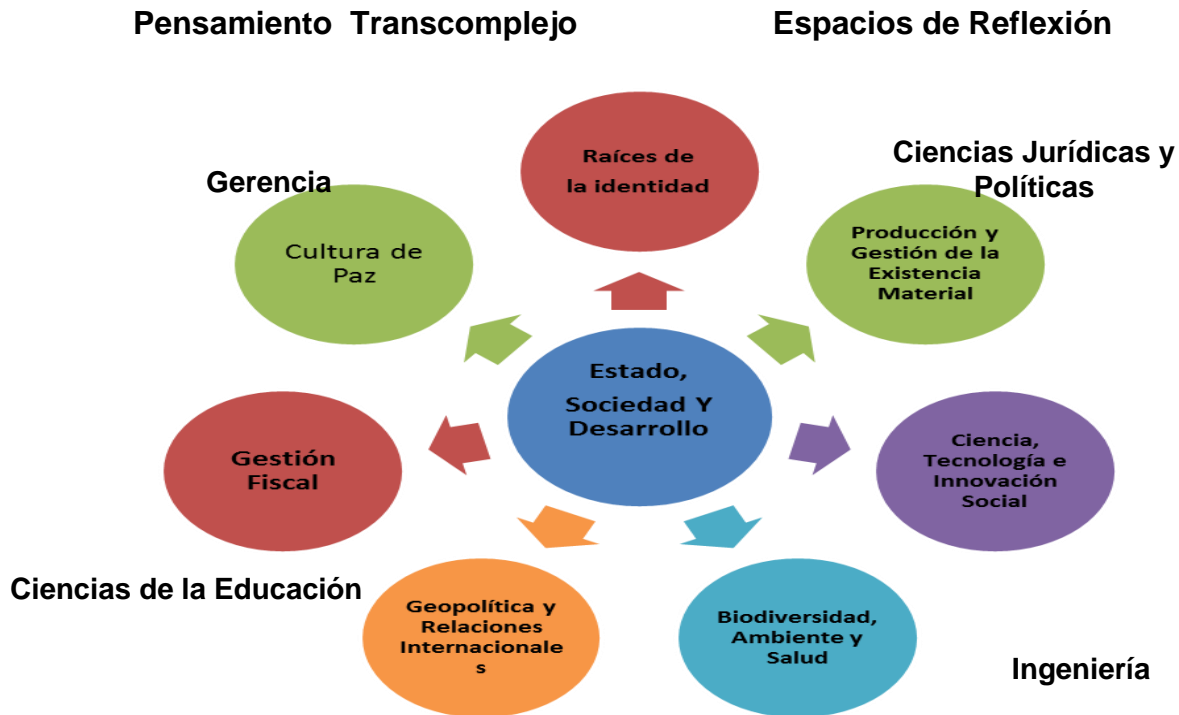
Pensamiento Transcomplejo

Espacios de Reflexión

Raíces de la identidad

Ciencias Jurídicas y Políticas

Gerencia

Cultura de Paz

Producción y Gestión de la Existencia Material

Estado, Sociedad Y Desarrollo

Gestión Fiscal

Ciencia, Tecnología e Innovación Social

Ciencias de la Educación

Geopolítica y Relaciones Internacionale s

Biodiversidad, Ambiente y Salud

Ingeniería